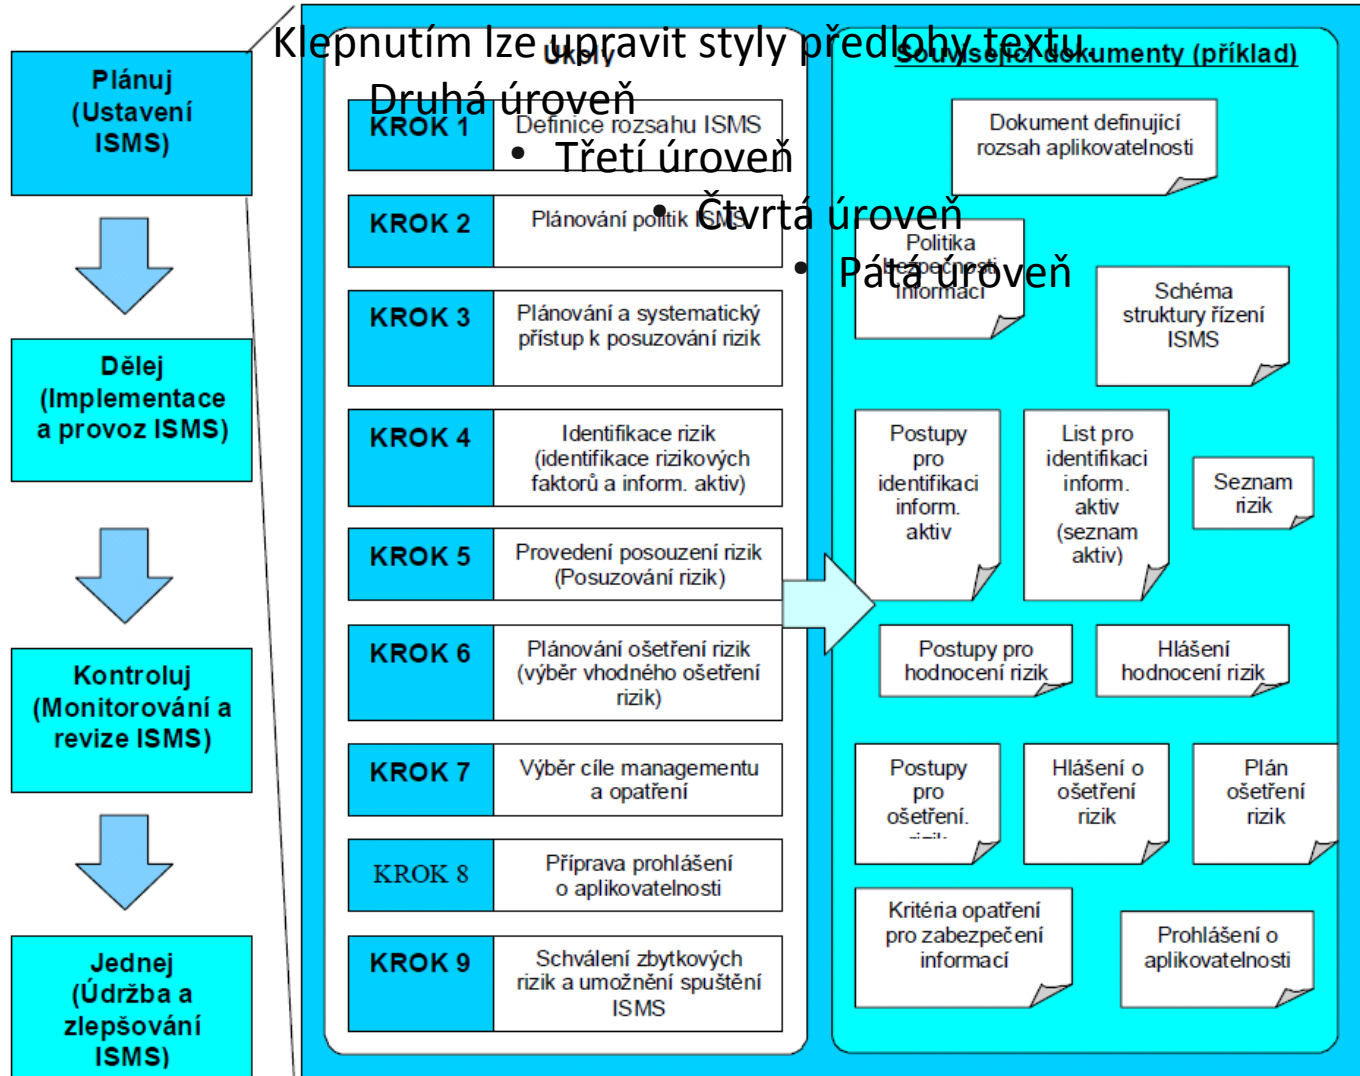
Plánuj (Ustavení ISMS)

Dělej (Implementace a provoz ISMS)

Kontroluj (Monitorování a revize ISMS)

Jednej (Údržba a zlepšování ISMS)

Klepnutím lze upravit styly předlohy textu

Druhá úroveň

• Třetí úroveň

• Čtvrtá úroveň

• Pátá úroveň

Úkoly

| KROK 1 | Definice rozsahu ISMS |
|---|---|
| KROK 2 | Plánování politik ISMS |
| KROK 3 | Plánování a systematický přístup k posuzování rizik |
| KROK 4 | Identifikace rizik (identifikace rizikových faktorů a inform. aktiv) |
| KROK 5 | Provedení posouzení rizik (Posuzování rizik) |
| KROK 6 | Plánování ošetření rizik (výběr vhodného ošetření rizik) |
| KROK 7 | Výběr cíle managementu a opatření |
| KROK 8 | Příprava prohlášení o aplikovatelnosti |
| KROK 9 | Schválení zbytkových rizik a umožnění spuštění ISMS |

Související dokumenty (příklad)

Dokument definující rozsah aplikovatelnosti

Politika bezpečnosti informací

Schéma struktury řízení ISMS

Postupy pro identifikaci inform. aktiv

List pro identifikaci inform. aktiv (seznam aktiv)

Seznam rizik

Postupy pro hodnocení rizik

Hlášení hodnocení rizik

Postupy pro ošetření. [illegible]

Hlášení o ošetření rizik

Plán ošetření rizik

Kritéria opatření pro zabezpečení informací

Prohlášení o aplikovatelnosti